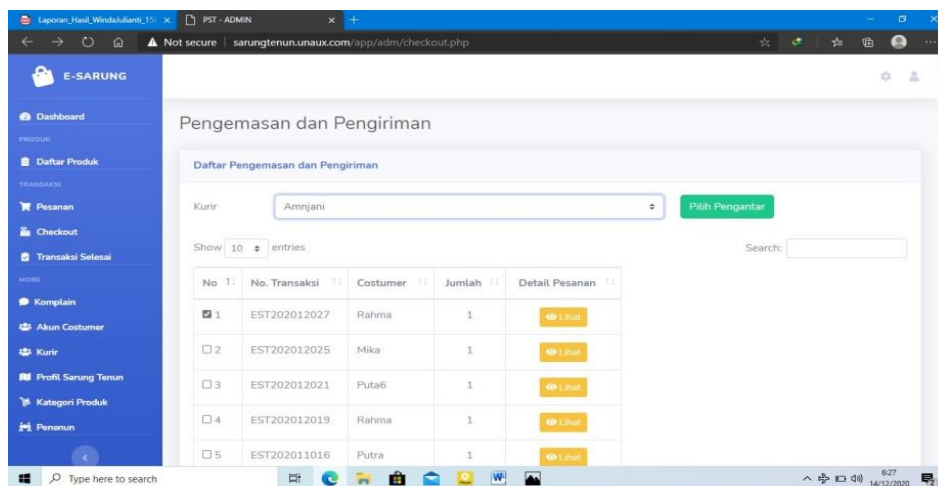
Laporan_Hasil_WindaJulianti_15( ×
PST - ADMIN ×
+
Not secure | sarungtenun.unaux.com/app/adm/checkout.php

E-SARUNG

Dashboard
PRODUK
Daftar Produk
TRANSAKSI
Pesanan
Checkout
Transaksi Selesai
MORE
Komplain
Akun Costumer
Kurir
Profil Sarung Tenun
Kategori Produk
Penenun

Pengemasan dan Pengiriman

Daftar Pengemasan dan Pengiriman

Kurir Amnjani
Pilih Pengantar

Show 10 entries
Search:

| No | No. Transaksi | Costumer | Jumlah | Detail Pesanan |
|---|---|---|---|---|
| 1 | EST202012027 | Rahma | 1 | Lihat |
| 2 | EST202012025 | Mika | 1 | Lihat |
| 3 | EST202012021 | Puta6 | 1 | Lihat |
| 4 | EST202012019 | Rahma | 1 | Lihat |
| 5 | EST202011016 | Putra | 1 | Lihat |

Type here to search
6:27
14/12/2020